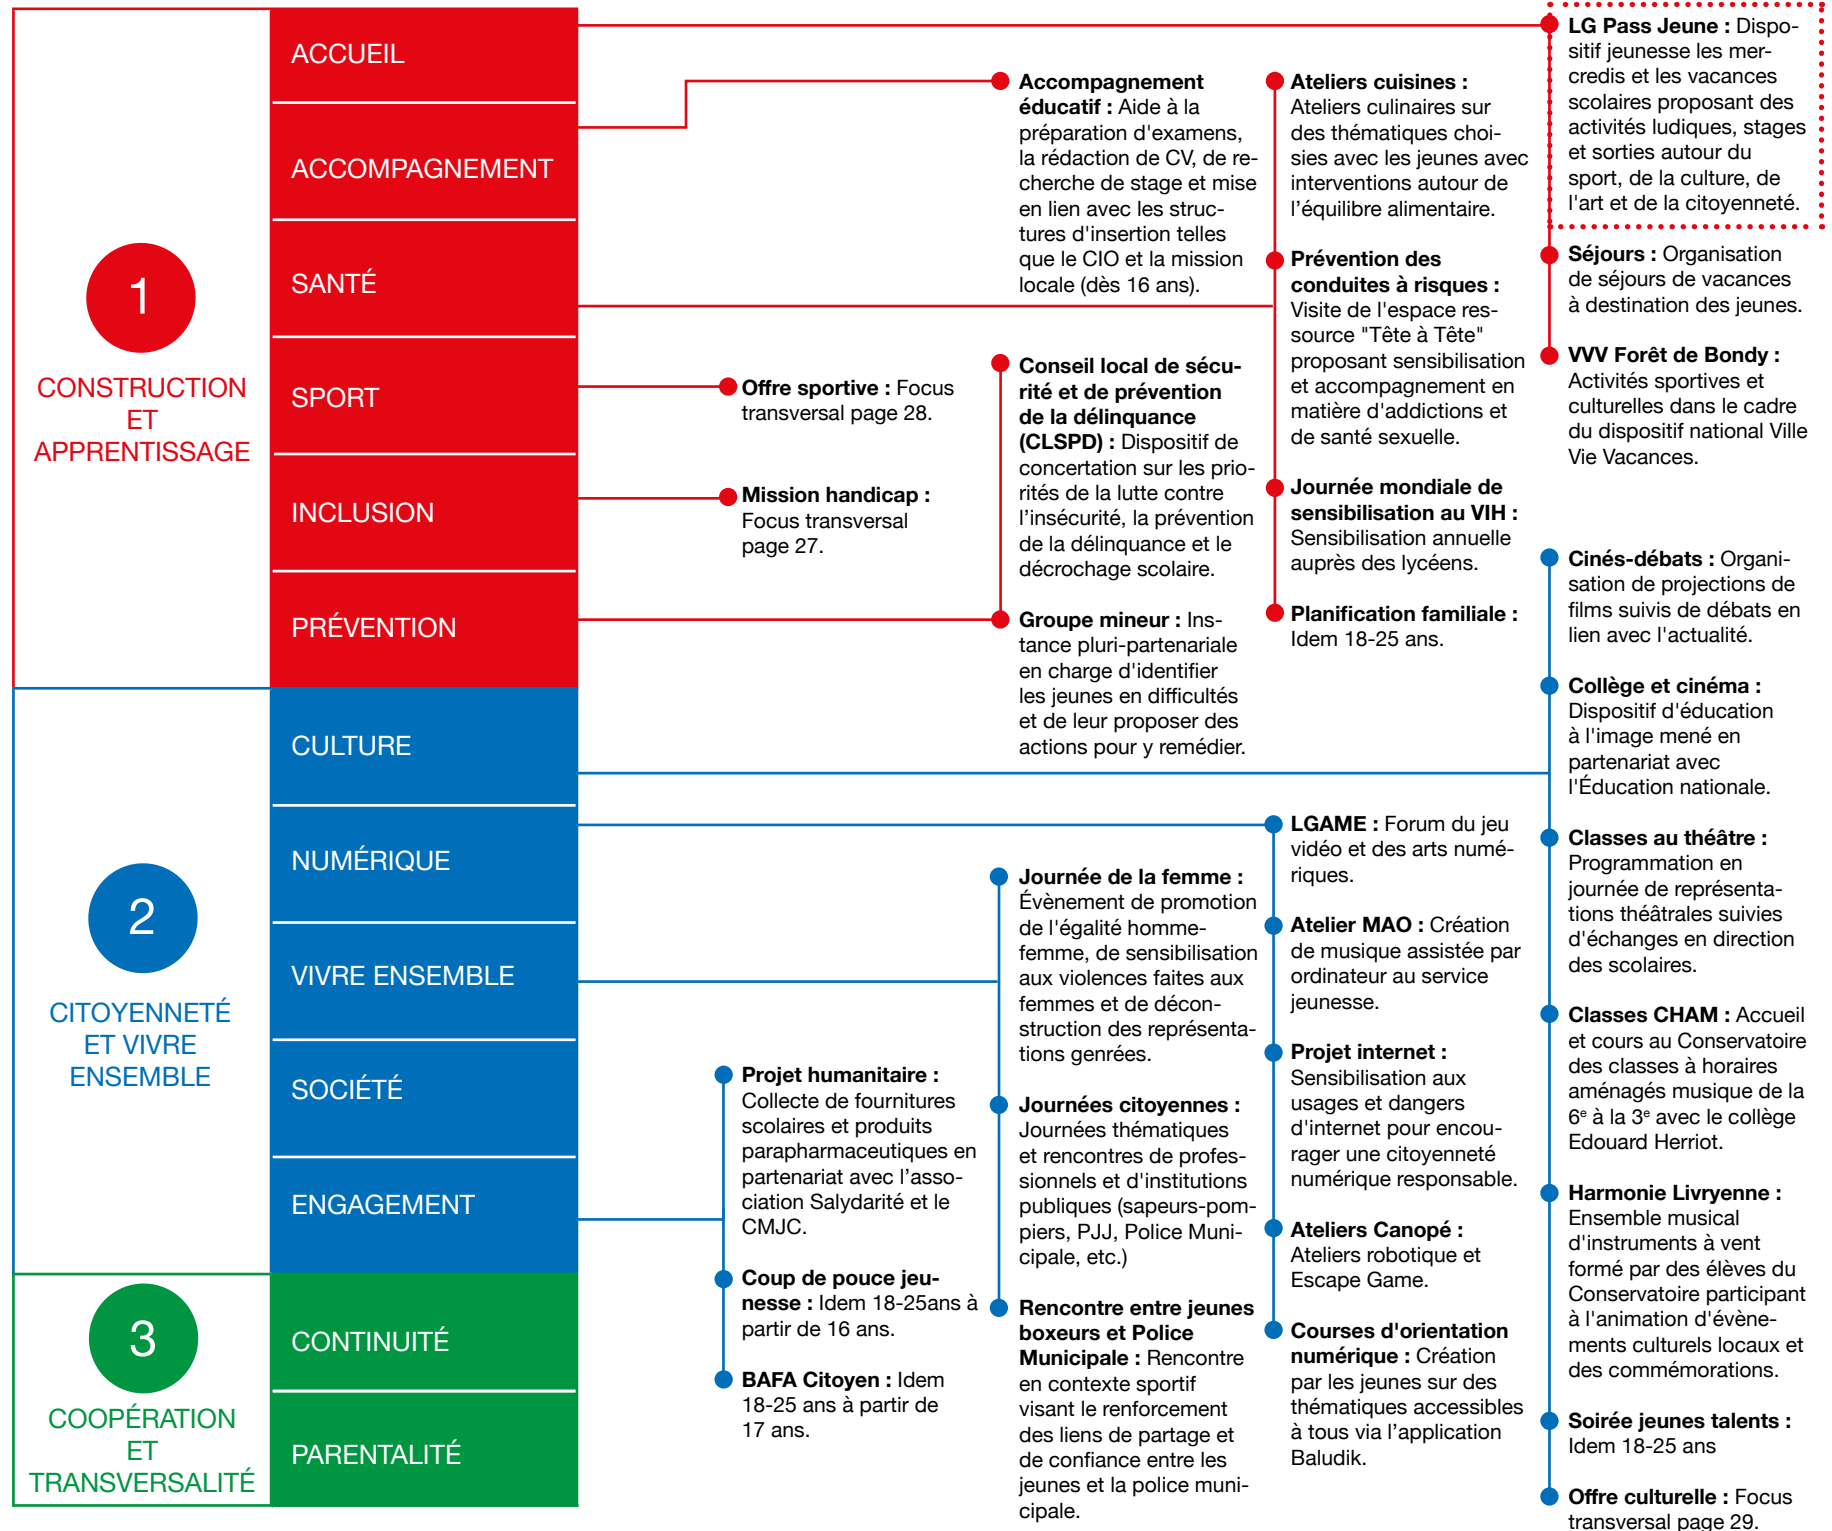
1

CONSTRUCTION ET APPRENTISSAGE

ACCUEIL

ACCOMPAGNEMENT

SANTÉ

SPORT

INCLUSION

PRÉVENTION

2

CITOYENNETÉ ET VIVRE ENSEMBLE

CULTURE

NUMÉRIQUE

VIVRE ENSEMBLE

SOCIÉTÉ

ENGAGEMENT

3

COOPÉRATION ET TRANSVERSALITÉ

CONTINUITÉ

PARENTALITÉ

Offre sportive : Focus transversal page 28.

Mission handicap : Focus transversal page 27.

Accompagnement éducatif : Aide à la préparation d'examens, la rédaction de CV, de recherche de stage et mise en lien avec les structures d'insertion telles que le CIO et la mission locale (dès 16 ans).

Conseil local de sécurité et de prévention de la délinquance (CLSPD) : Dispositif de concertation sur les priorités de la lutte contre l'insécurité, la prévention de la délinquance et le décrochage scolaire.

Groupe mineur : Instance pluri-partenariale en charge d'identifier les jeunes en difficultés et de leur proposer des actions pour y remédier.

Ateliers cuisines : Ateliers culinaires sur des thématiques choisies avec les jeunes avec interventions autour de l'équilibre alimentaire.

Prévention des conduites à risques : Visite de l'espace ressource "Tête à Tête" proposant sensibilisation et accompagnement en matière d'addictions et de santé sexuelle.

Journée mondiale de sensibilisation au VIH : Sensibilisation annuelle auprès des lycéens.

Planification familiale : Idem 18-25 ans.

LG Pass Jeune : Dispositif jeunesse les mercredis et les vacances scolaires proposant des activités ludiques, stages et sorties autour du sport, de la culture, de l'art et de la citoyenneté.

Séjours : Organisation de séjours de vacances à destination des jeunes.

VVV Forêt de Bondy : Activités sportives et culturelles dans le cadre du dispositif national Ville Vie Vacances.

Cinés-débats : Organisation de projections de films suivis de débats en lien avec l'actualité.

Collège et cinéma : Dispositif d'éducation à l'image mené en partenariat avec l'Éducation nationale.

Classes au théâtre : Programmation en journée de représentations théâtrales suivies d'échanges en direction des scolaires.

Classes CHAM : Accueil et cours au Conservatoire des classes à horaires aménagés musique de la $6^e$ à la $3^e$ avec le collège Edouard Herriot.

Harmonie Livryenne : Ensemble musical d'instruments à vent formé par des élèves du Conservatoire participant à l'animation d'évènements culturels locaux et des commémorations.

Soirée jeunes talents : Idem 18-25 ans

Offre culturelle : Focus transversal page 29.

LGAME : Forum du jeu vidéo et des arts numériques.

Atelier MAO : Création de musique assistée par ordinateur au service jeunesse.

Projet internet : Sensibilisation aux usages et dangers d'internet pour encourager une citoyenneté numérique responsable.

Ateliers Canopé : Ateliers robotique et Escape Game.

Courses d'orientation numérique : Création par les jeunes sur des thématiques accessibles à tous via l'application Baludik.

Journée de la femme : Évènement de promotion de l'égalité homme-femme, de sensibilisation aux violences faites aux femmes et de déconstruction des représentations genrées.

Journées citoyennes : Journées thématiques et rencontres de professionnels et d'institutions publiques (sapeurs-pompiers, PJJ, Police Municipale, etc.)

Rencontre entre jeunes boxeurs et Police Municipale : Rencontre en contexte sportif visant le renforcement des liens de partage et de confiance entre les jeunes et la police municipale.

Projet humanitaire : Collecte de fournitures scolaires et produits parapharmaceutiques en partenariat avec l'association Salydarité et le CMJC.

Coup de pouce jeunesse : Idem 18-25ans à partir de 16 ans.

BAFA Citoyen : Idem 18-25 ans à partir de 17 ans.